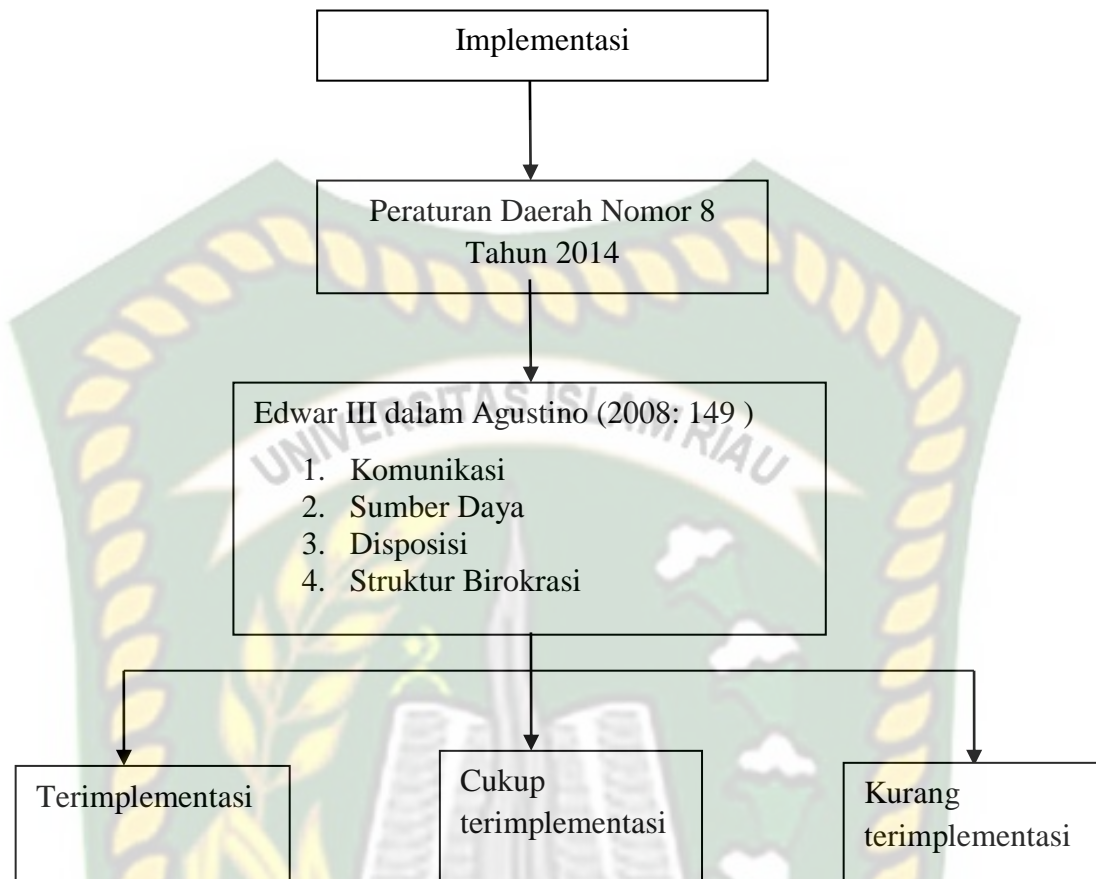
Implementasi

Peraturan Daerah Nomor 8 Tahun 2014

Edwar III dalam Agustino (2008: 149 )

1. Komunikasi
2. Sumber Daya
3. Disposisi
4. Struktur Birokrasi

Terimplementasi

Cukup terimplementasi

Kurang terimplementasi

UNIVERSITAS ISLAM RIAU